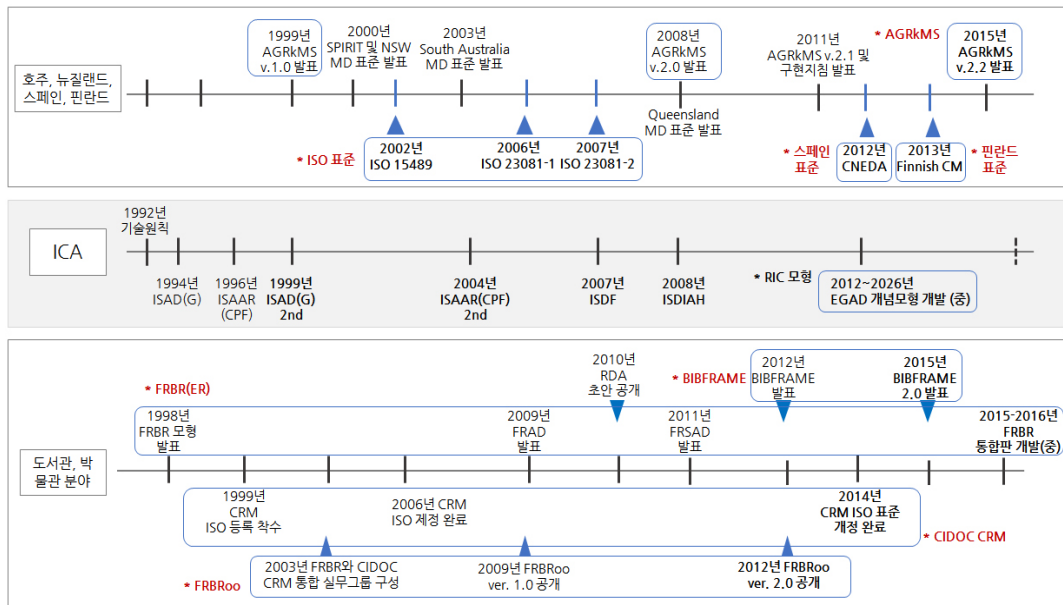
호주, 뉴질랜드, 스페인, 핀란드

1999년 AGRkMS v.1.0 발표

2000년 SPIRIT 및 NSW MD 표준 발표

2003년 South Australia MD 표준 발표

2008년 AGRkMS v.2.0 발표

2011년 AGRkMS v.2.1 및 구현지침 발표

* AGRkMS

2015년 AGRkMS v.2.2 발표

Queensland MD 표준 발표

* ISO 표준

2002년 ISO 15489

2006년 ISO 23081-1

2007년 ISO 23081-2

* 스페인 표준

2012년 CNEDA

2013년 Finnish CM

* 핀란드 표준

ICA

1992년 기술원칙

1994년 ISAD(G)

1996년 ISAAR (CPF)

1999년 ISAD(G) 2nd

2004년 ISAAR(CPF) 2nd

2007년 ISDF

2008년 ISDIAH

* RIC 모형

2012~2026년 EGAD 개념모형 개발 (중)

도서관, 박물관 분야

* FRBR(ER)

2010년 RDA 초안 공개

* BIBFRAME

2012년 BIBFRAME 발표

2015년 BIBFRAME 2.0 발표

1998년 FRBR 모형 발표

2009년 FRAD 발표

2011년 FRSAD 발표

2015-2016년 FRBR 통합판 개발(중)

1999년 CRM ISO 등록 착수

2006년 CRM ISO 제정 완료

2014년 CRM ISO 표준 개정 완료

* CIDOC CRM

* FRBRoo

2003년 FRBR와 CIDOC CRM 통합 실무그룹 구성

2009년 FRBRoo ver. 1.0 공개

2012년 FRBRoo ver. 2.0 공개